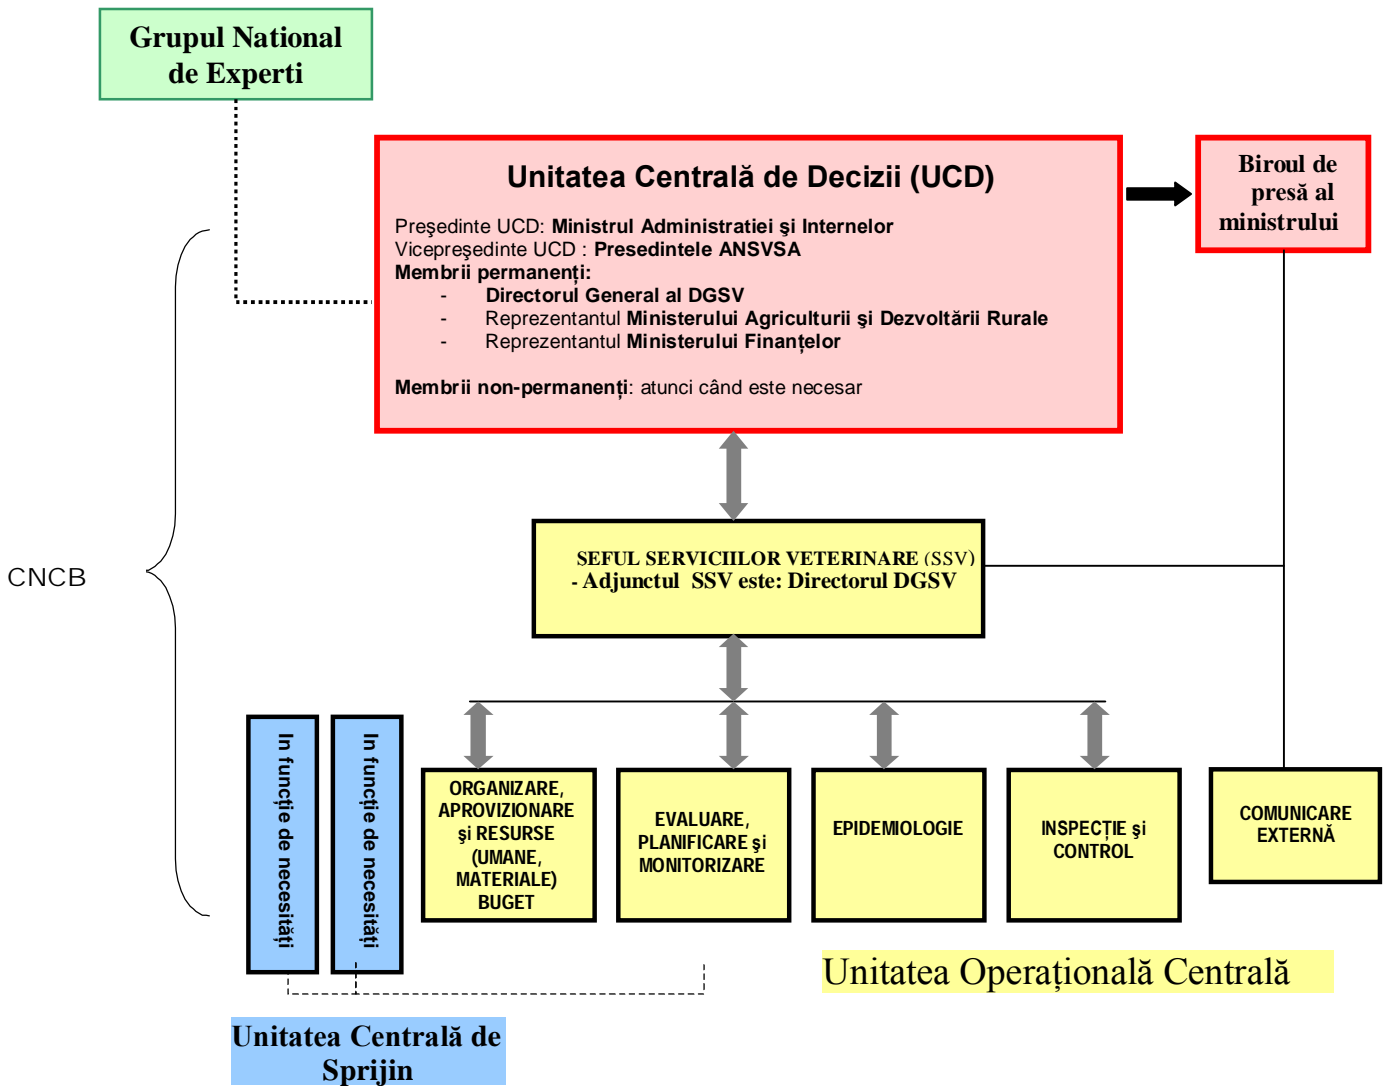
Grupul National de Experti

Unitatea Centrală de Decizii (UCD)

Preşedinte UCD: Ministrul Administratiei şi Internelor
Vicepreşedinte UCD : Presedintele ANSVSA
Membrii permanenți:
- Directorul General al DGSV
- Reprezentantul Ministerului Agriculturii şi Dezvoltării Rurale
- Reprezentantul Ministerului Finanțelor

Membrii non-permanenți: atunci când este necesar

Biroul de presă al ministrului

CNCB

SEFUL SERVICIILOR VETERINARE (SSV)
- Adjunctul SSV este: Directorul DGSV

In funcție de necesități

In funcție de necesități

ORGANIZARE, APROVIZIONARE şi RESURSE (UMANE, MATERIALE) BUGET

EVALUARE, PLANIFICARE şi MONITORIZARE

EPIDEMIOLOGIE

INSPECȚIE şi CONTROL

COMUNICARE EXTERNĂ

Unitatea Operațională Centrală

Unitatea Centrală de Sprijin